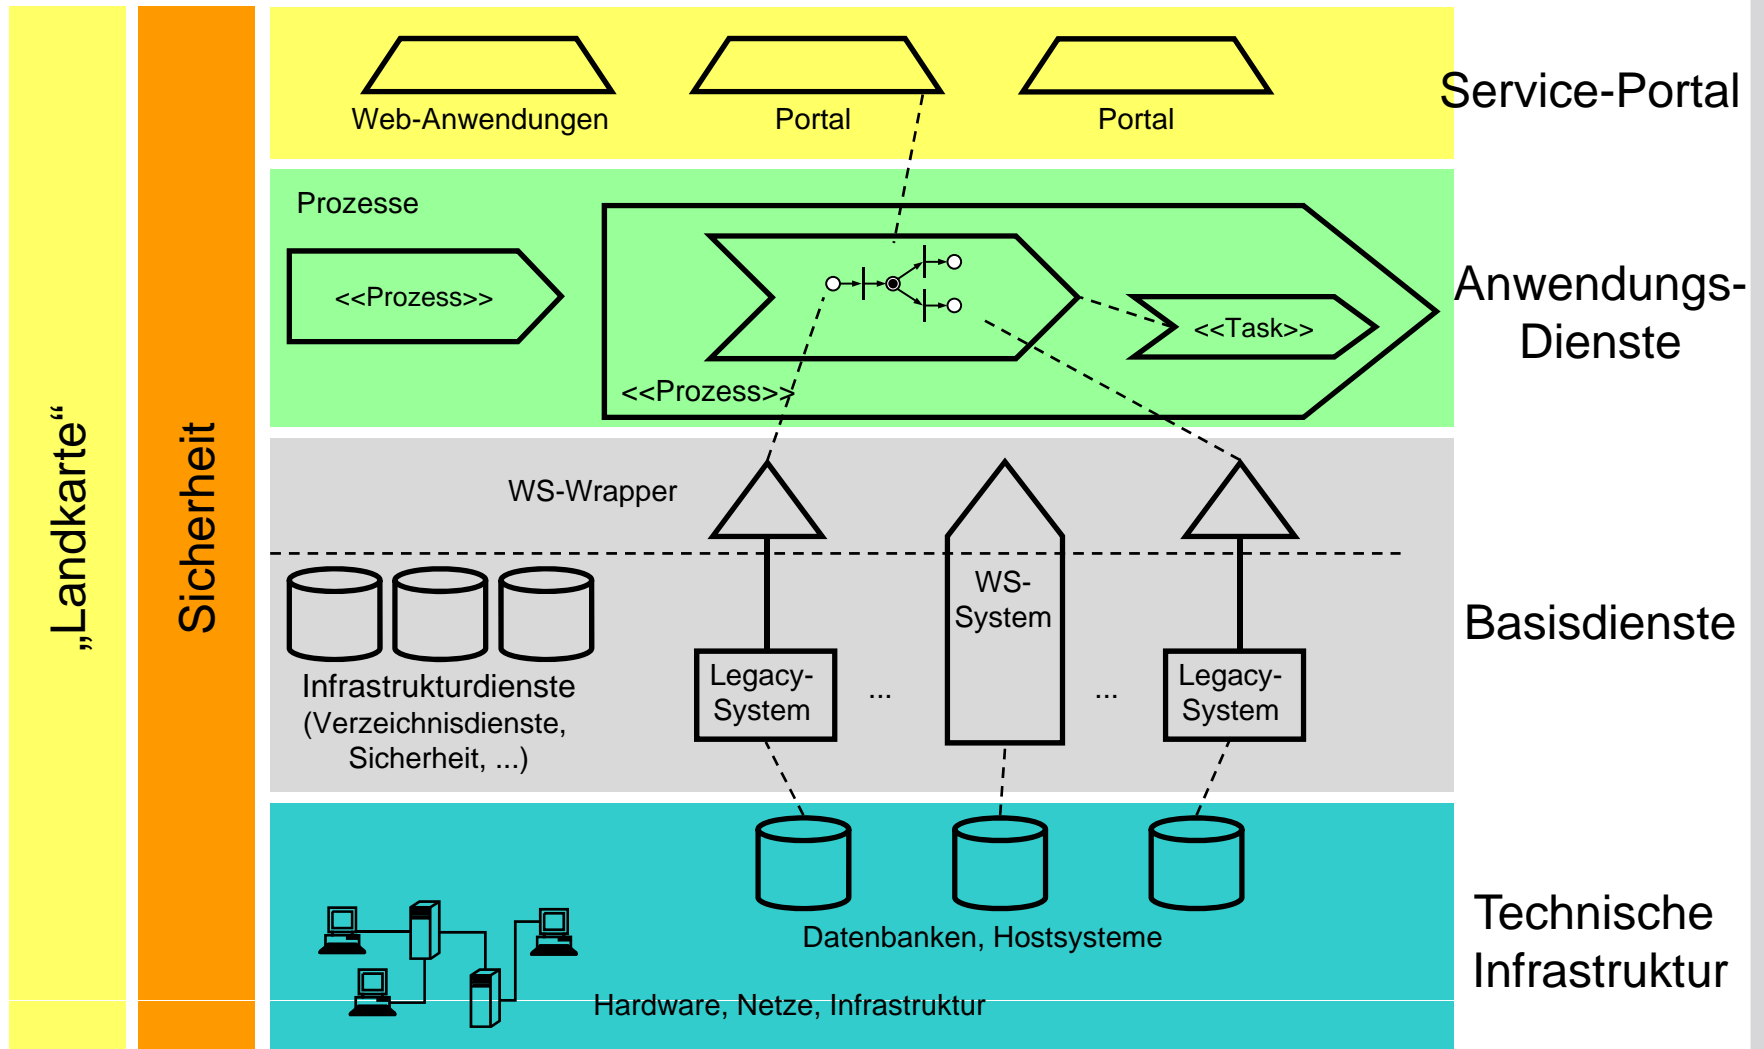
„Landkarte“

Sicherheit

Web-Anwendungen

Portal

Portal

Service-Portal

Prozesse

<<Prozess>>

<<Task>>

<<Prozess>>

Anwendungs-Dienste

WS-Wrapper

WS-System

Legacy-System

...

...

Legacy-System

Infrastrukturdienste (Verzeichnisdienste, Sicherheit, ...)

Basisdienste

Datenbanken, Hostsysteme

Hardware, Netze, Infrastruktur

Technische Infrastruktur